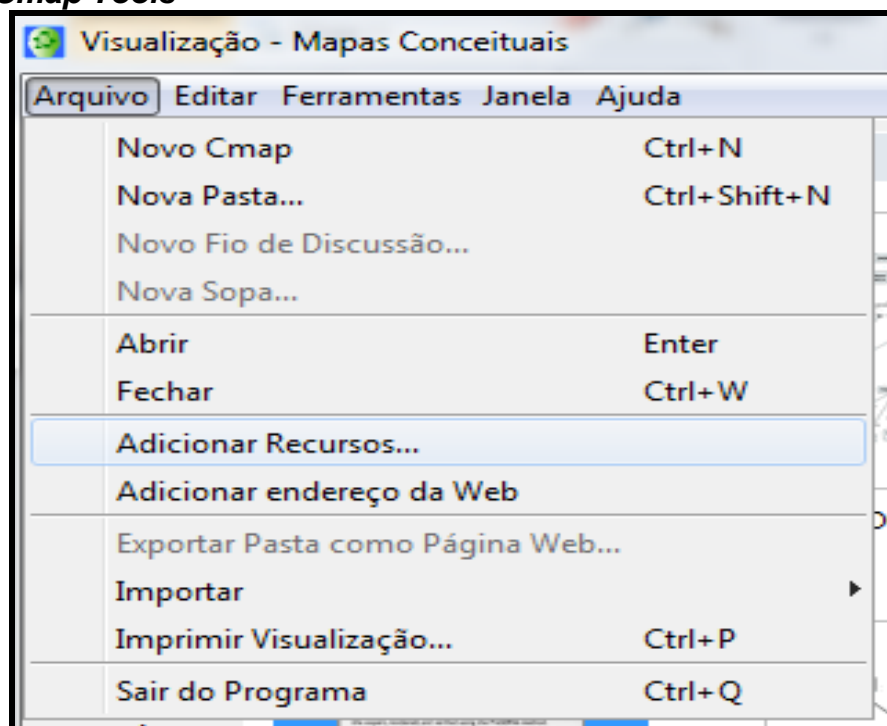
Cmap Tools

Visualização - Mapas Conceituais

Arquivo Editar Ferramentas Janela Ajuda

| | |
|---|---|
| Novo Cmap | Ctrl+N |
| Nova Pasta... | Ctrl+Shift+N |
| Novo Fio de Discussão... | |
| Nova Sopa... | |
| Abrir | Enter |
| Fechar | Ctrl+W |
| Adicionar Recursos... | |
| Adicionar endereço da Web | |
| Exportar Pasta como Página Web... | |
| Importar | ▸ |
| Imprimir Visualização... | Ctrl+P |
| Sair do Programa | Ctrl+Q |